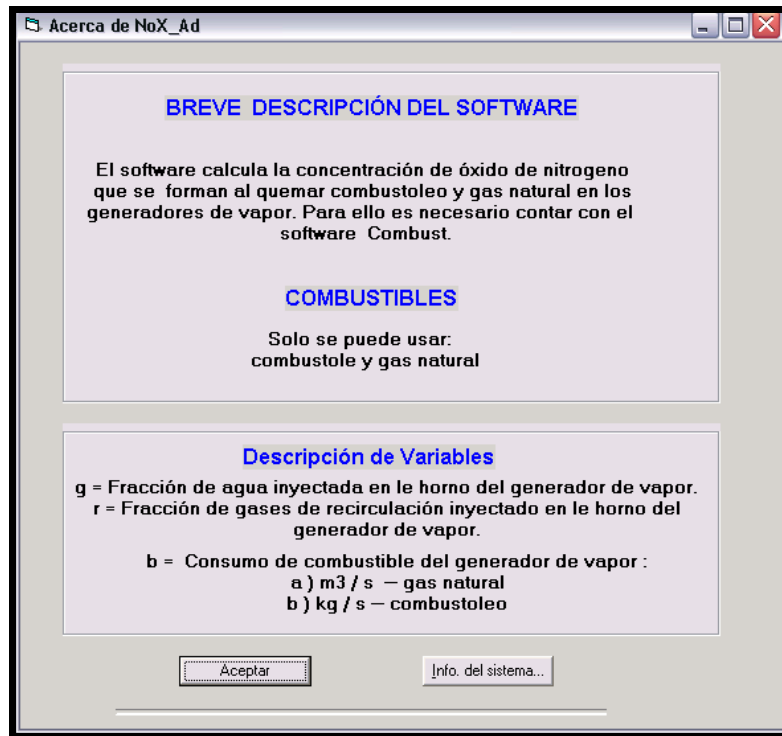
Acerca de NoX_Ad

BREVE DESCRIPCIÓN DEL SOFTWARE

El software calcula la concentración de óxido de nitrogeno que se forman al quemar combustoleo y gas natural en los generadores de vapor. Para ello es necesario contar con el software Combust.

COMBUSTIBLES

Solo se puede usar:
combustole y gas natural

Descripción de Variables

g = Fracción de agua inyectada en le horno del generador de vapor.
r = Fracción de gases de recirculación inyectado en le horno del generador de vapor.

b = Consumo de combustible del generador de vapor :
a ) m3 / s — gas natural
b ) kg / s — combustoleo

Aceptar

Info. del sistema...